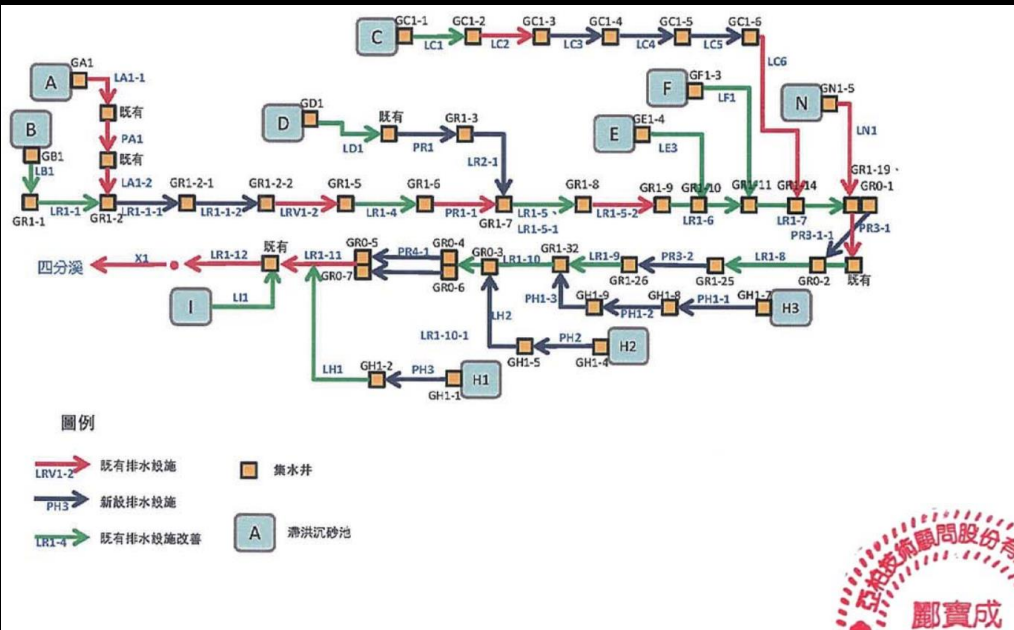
C GC1-1 GC1-2 GC1-3 GC1-4 GC1-5 GC1-6
LC1 LC2 LC3 LC4 LC5 LC6

A GA1 LA1-1 既有 PA1 既有 LA1-2
B GB1 LB1
D GD1 LD1 既有 PR1 GR1-3 LR2-1
F GF1-3 LF1
E GE1-4 LE3
N GN1-5 LN1

GR1-1 LR1-1 GR1-2 LR1-1-1 GR1-2-1 LR1-1-2 GR1-2-2 LRV1-2 GR1-5 LR1-4 GR1-6 PR1-1 GR1-7 LR1-5 LR1-5-1 GR1-8 LR1-5-2 GR1-9 GR1-10 LR1-6 GR1-11 GR1-14 LR1-7 GR1-19 GR0-1 PR3-1-1 PR3-1

四分溪 X1 LR1-12 既有 LR1-11 GR0-5 PR4-1 GR0-4 GR0-7 GR0-6 GR0-3 LR1-10 GR1-32 LR1-9 GR1-26 PR3-2 GR1-25 LR1-8 GR0-2 既有

I LI1
PH1-3 GH1-9 GH1-8 PH1-1 GH1-7 H3 PH1-2
LR1-10-1 LH2 PH2 GH1-5 GH1-4 H2
LH1 GH1-2 PH3 H1 GH1-1

圖例
LRV1-2 既有排水設施
PH3 新設排水設施
LR1-4 既有排水設施改善
集水井
A 滯洪沉砂池

亞柏技術顧問股份有
鄭寶成